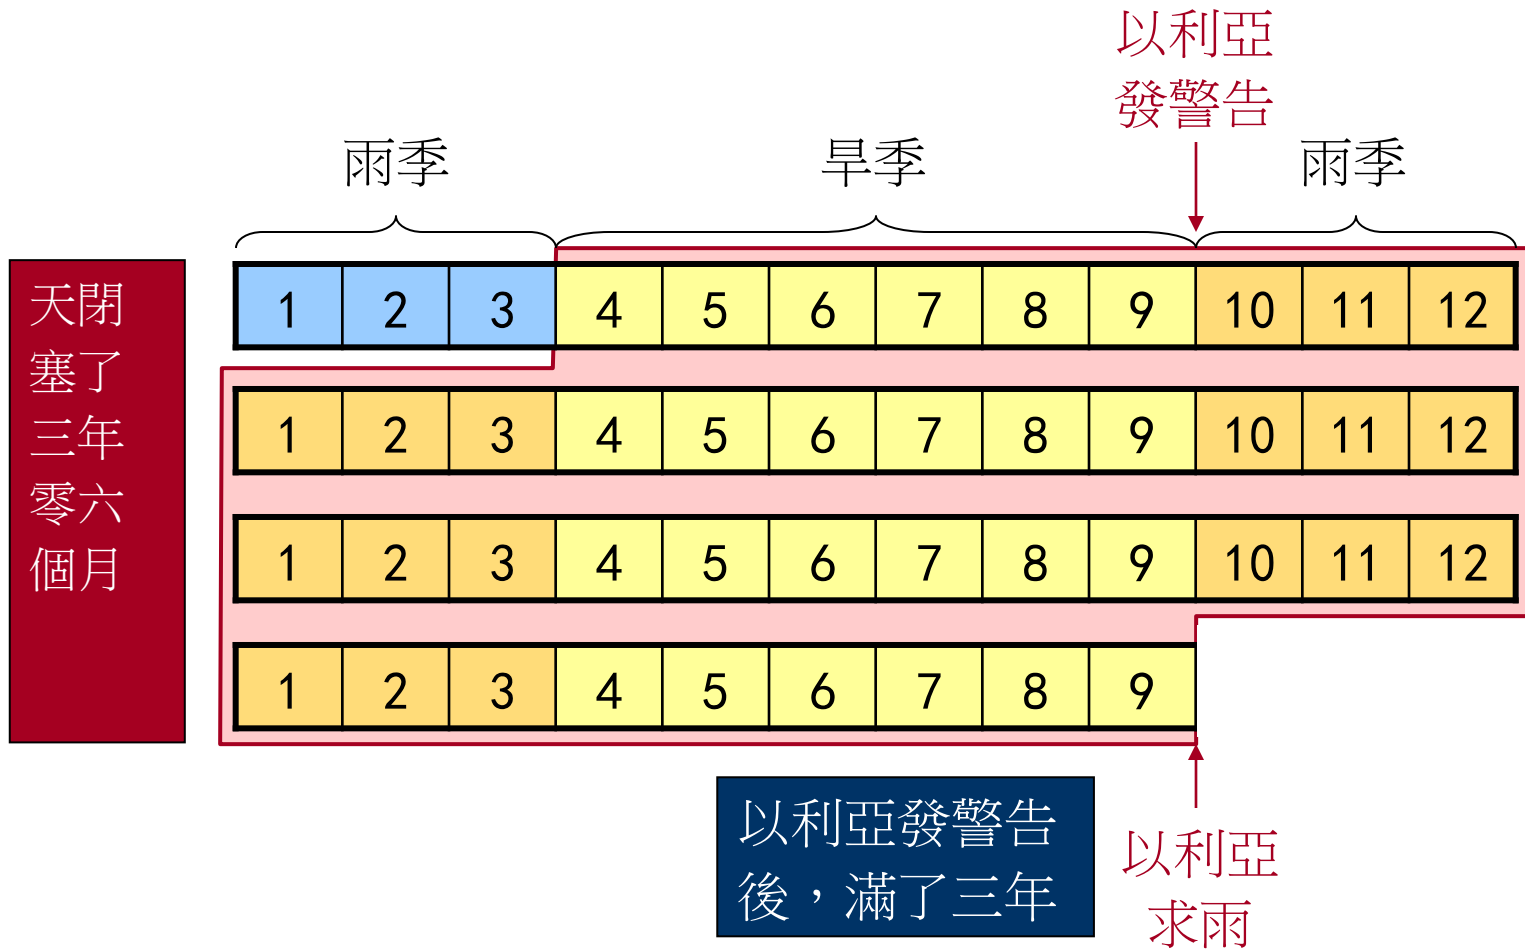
以利亞發警告

雨季　旱季　雨季

天閉塞了三年零六個月

| 1 | 2 | 3 | 4 | 5 | 6 | 7 | 8 | 9 | 10 | 11 | 12 |
|---|---|---|---|---|---|---|---|---|---|---|---|
| 1 | 2 | 3 | 4 | 5 | 6 | 7 | 8 | 9 | 10 | 11 | 12 |
| 1 | 2 | 3 | 4 | 5 | 6 | 7 | 8 | 9 | 10 | 11 | 12 |
| 1 | 2 | 3 | 4 | 5 | 6 | 7 | 8 | 9 | | | |

以利亞發警告後，滿了三年

以利亞求雨